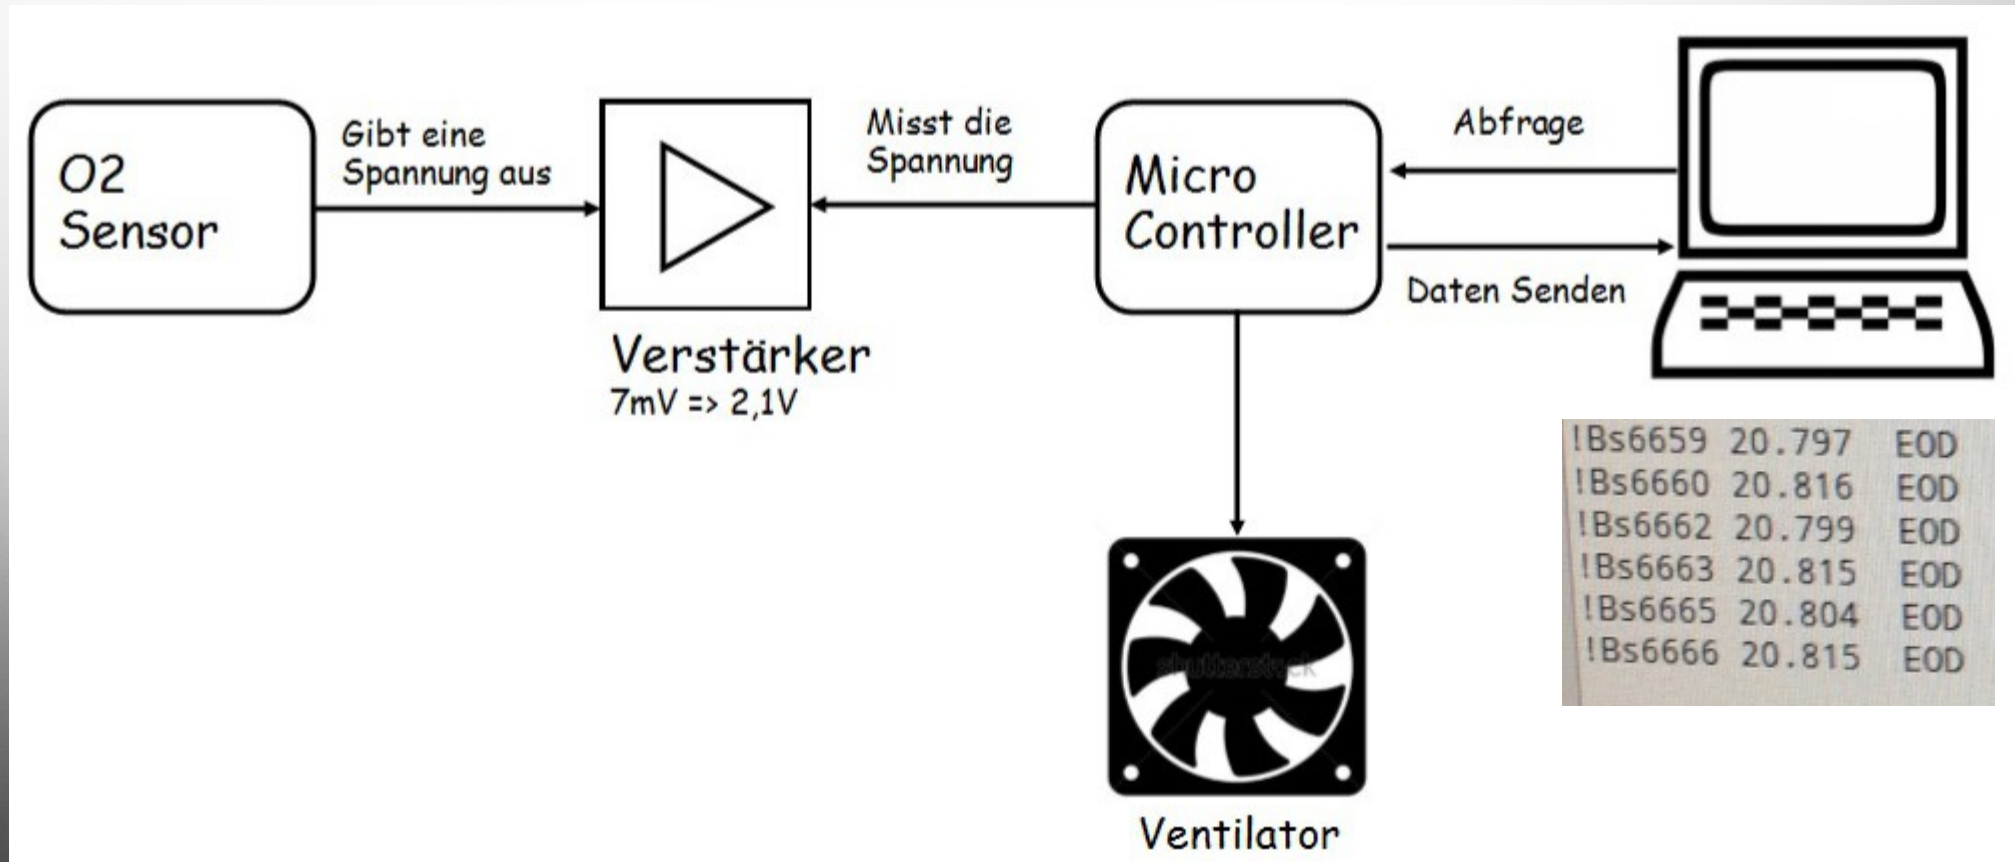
O2 Sensor

Gibt eine Spannung aus

Verstärker
7mV => 2,1V

Misst die Spannung

Micro Controller

Abfrage

Daten Senden

!Bs6659 20.797 EOD
!Bs6660 20.816 EOD
!Bs6662 20.799 EOD
!Bs6663 20.815 EOD
!Bs6665 20.804 EOD
!Bs6666 20.815 EOD

shutterstock

Ventilator